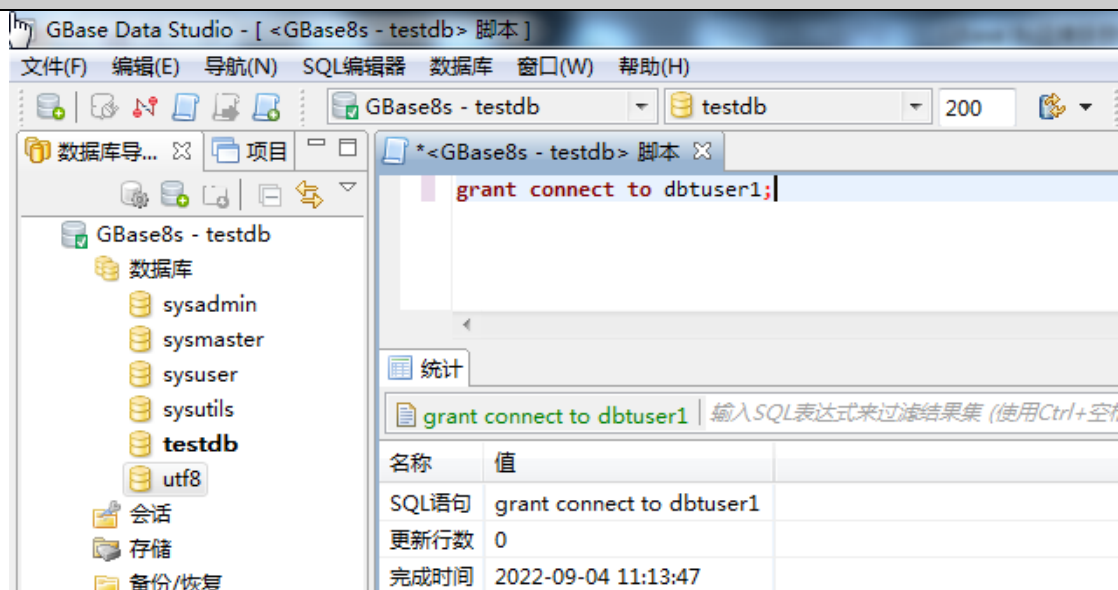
GBase Data Studio - [ <GBase8s - testdb> 脚本 ]

文件(F) 编辑(E) 导航(N) SQL编辑器 数据库 窗口(W) 帮助(H)

GBase8s - testdb testdb 200

数据库导... 项目

*<GBase8s - testdb> 脚本

grant connect to dbtuser1;

GBase8s - testdb
数据库
sysadmin
sysmaster
sysuser
sysutils
testdb
utf8
会话
存储
备份/恢复

统计

grant connect to dbtuser1 输入SQL表达式来过滤结果集 (使用Ctrl+空格

| 名称 | 值 |
|---|---|
| SQL语句 | grant connect to dbtuser1 |
| 更新行数 | 0 |
| 完成时间 | 2022-09-04 11:13:47 |